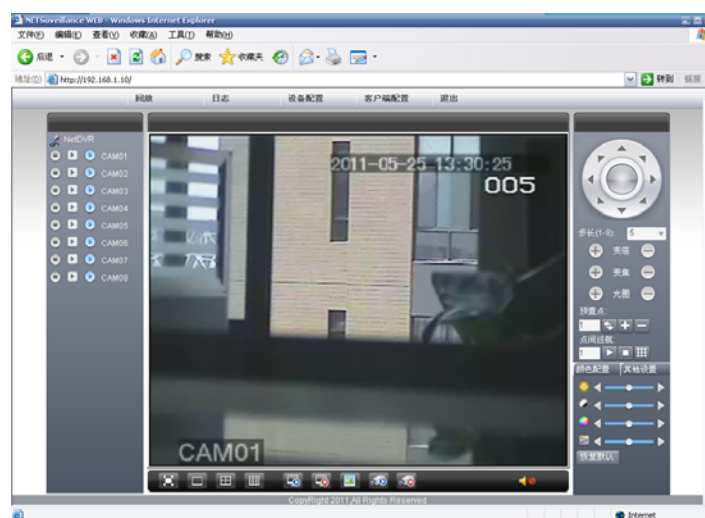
NETSurveillance WEB - Windows Internet Explorer

文件(F) 编辑(E) 查看(V) 收藏(A) 工具(T) 帮助(H)

后退 搜索 收藏夹

地址(D) http://192.168.1.10/ 转到 链接

回放 日志 设备配置 客户端配置 退出

NetDVR
CAM01
CAM02
CAM03
CAM04
CAM05
CAM06
CAM07
CAM08

2011-05-25 13:30:25
005

CAM01

步长(1-8): 5
变倍
变焦
光圈
预置点:
1
点间巡航:
1
颜色配置 其他设置
恢复默认

CopyRight 2011 All Rights Reserved

Internet